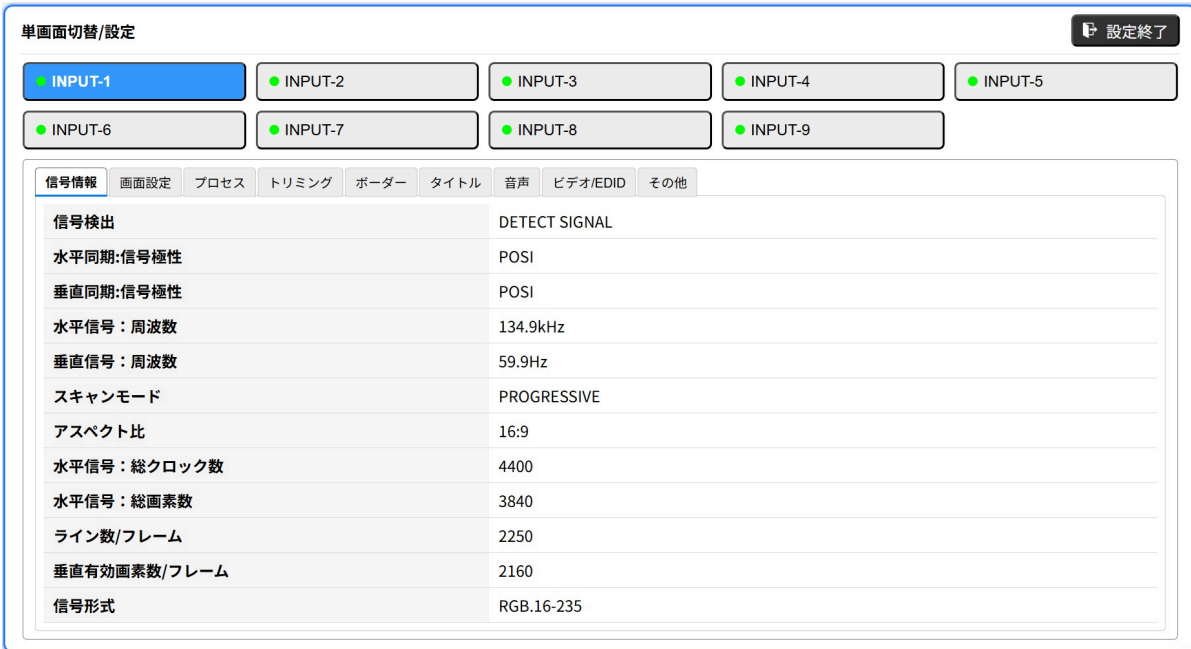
単画面切替/設定

設定終了

INPUT-1 INPUT-2 INPUT-3 INPUT-4 INPUT-5

INPUT-6 INPUT-7 INPUT-8 INPUT-9

信号情報 画面設定 プロセス トリミング ボーダー タイトル 音声 ビデオ/EDID その他

| | |
|---|---|
| 信号検出 | DETECT SIGNAL |
| 水平同期:信号極性 | POSI |
| 垂直同期:信号極性 | POSI |
| 水平信号：周波数 | 134.9kHz |
| 垂直信号：周波数 | 59.9Hz |
| スキャンモード | PROGRESSIVE |
| アスペクト比 | 16:9 |
| 水平信号：総クロック数 | 4400 |
| 水平信号：総画素数 | 3840 |
| ライン数/フレーム | 2250 |
| 垂直有効画素数/フレーム | 2160 |
| 信号形式 | RGB.16-235 |